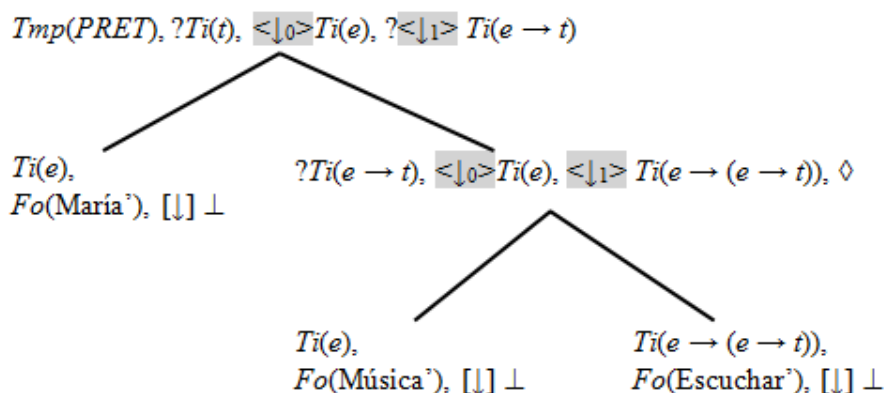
$Tmp(PRET)$, $?Ti(t)$, $<\downarrow_0>Ti(e)$, $?<\downarrow_1> Ti(e \rightarrow t)$

$Ti(e)$, $Fo$(María'), $[\downarrow] \perp$

$?Ti(e \rightarrow t)$, $<\downarrow_0>Ti(e)$, $<\downarrow_1> Ti(e \rightarrow (e \rightarrow t))$, $\Diamond$

$Ti(e)$, $Fo$(Música'), $[\downarrow] \perp$

$Ti(e \rightarrow (e \rightarrow t))$, $Fo$(Escuchar'), $[\downarrow] \perp$